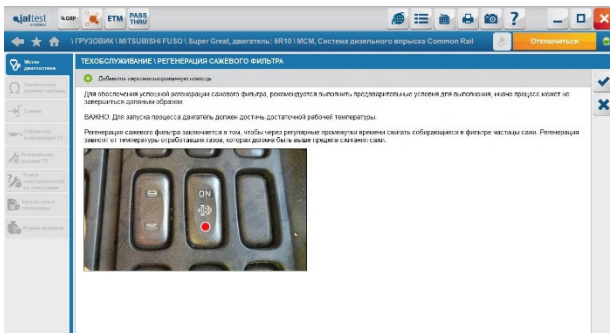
jaltest GRP ETM PASS THRU

\ ГРУЗОВИК \ MITSUBISHI FUSO \ Super Great, двигатель: 6R10 \ MCM, Система дизельного впрыска Common Rail

Отключиться

Меню диагностики

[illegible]

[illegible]

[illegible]

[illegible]

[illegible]

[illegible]

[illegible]

ТЕХОБСЛУЖИВАНИЕ \ РЕГЕНЕРАЦИЯ САЖЕВОГО ФИЛЬТРА

Добавить персонализированную помощь

Для обеспечения успешной регенерации сажевого фильтра, рекомендуется выполнить предварительные условия для выполнения, иначе процесс может не завершиться должным образом.

ВАЖНО: Для запуска процесса двигатель должен достичь достаточной рабочей температуры.

Регенерация сажевого фильтра заключается в том, чтобы через регулярные промежутки времени сжигать собирающиеся в фильтре частицы сажи. Регенерация зависит от температуры отработавших газов, которая должна быть выше предела сжигания сажи.

ON